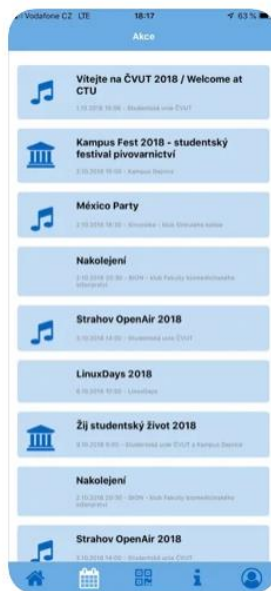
Vodafone CZ LTE 18:17 63 %

Akce

Vítejte na ČVUT 2018 / Welcome at CTU

1.10.2018 16:00 · Studentská unie ČVUT

Kampus Fest 2018 - studentský festival pivovarnictví

2.10.2018 10:00 · Kampus Dejvice

México Party

2.10.2018 · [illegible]

Nakolejení

2.10.2018 20:30 · SKON · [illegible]

Strahov OpenAir 2018

3.10.2018 14:00 · Studentská unie ČVUT

LinuxDays 2018

6.10.2018 10:00 · LinuxDays

Žij studentský život 2018

8.10.2018 9:00 · Studentská unie ČVUT a Kampus Dejvice

Nakolejení

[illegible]

Strahov OpenAir 2018

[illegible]